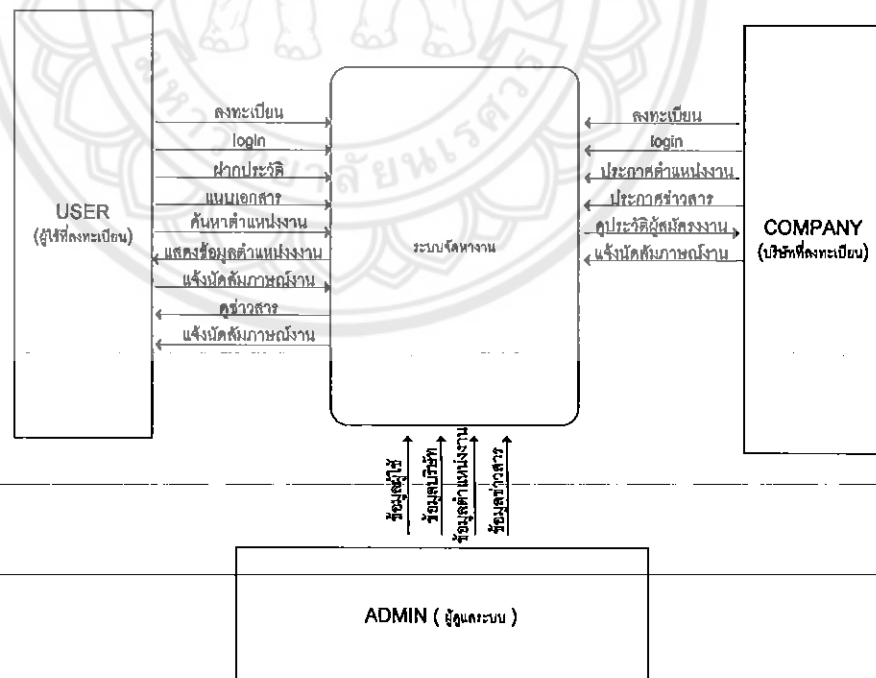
USER
(ผู้ใช้ที่ลงทะเบียน)

ลงทะเบียน
login
ฝากประวัติ
แนบเอกสาร
ค้นหาตำแหน่งงาน
แสดงข้อมูลตำแหน่งงาน
แจ้งนัดสัมภาษณ์งาน
ดูข่าวสาร
แจ้งนัดสัมภาษณ์งาน

ระบบจัดหางาน

ลงทะเบียน
login
ประกาศตำแหน่งงาน
ประกาศข่าวสาร
ดูประวัติผู้สมัครงาน
แจ้งนัดสัมภาษณ์งาน

COMPANY
(บริษัทที่ลงทะเบียน)

ข้อมูลผู้ใช้
ข้อมูลบริษัท
ข้อมูลตำแหน่งงาน
ข้อมูลข่าวสาร

ADMIN ( ผู้ดูแลระบบ )